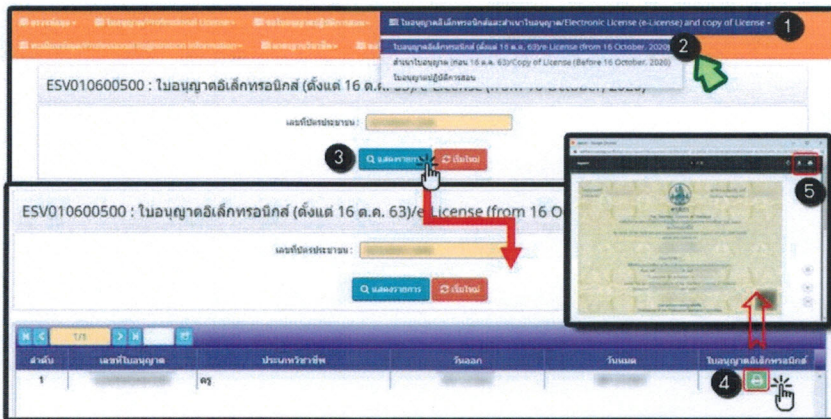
ใบอนุญาตอิเล็กทรอนิกส์และสำเนาใบอนุญาต/Electronic License (e-License) and copy of License
1
ใบอนุญาตอิเล็กทรอนิกส์ (ตั้งแต่ 16 ต.ค. 63)/e-License (from 16 October, 2020)
2
สำเนาใบอนุญาต (ก่อน 16 ต.ค. 63)/Copy of License (Before 16 October, 2020)
ใบอนุญาตผู้มีสิทธิ์สอน
ESV010600500 : ใบอนุญาตอิเล็กทรอนิกส์ (ตั้งแต่ 16 ต.ค. 63)/e-License (from 16 October, 2020)
เลขที่บัตรประชาชน :
3
แสดงรายการ
เริ่มใหม่
ESV010600500 : ใบอนุญาตอิเล็กทรอนิกส์ (ตั้งแต่ 16 ต.ค. 63)/e-License (from 16 O
เลขที่บัตรประชาชน :
แสดงรายการ
เริ่มใหม่
5
1/1

| ลำดับ | เลขที่ใบอนุญาต | ประเภทวิชาชีพ | วันออก | วันหมด | ใบอนุญาตอิเล็กทรอนิกส์ |
|---|---|---|---|---|---|
| 1 | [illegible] | ครู | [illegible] | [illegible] | 4 |